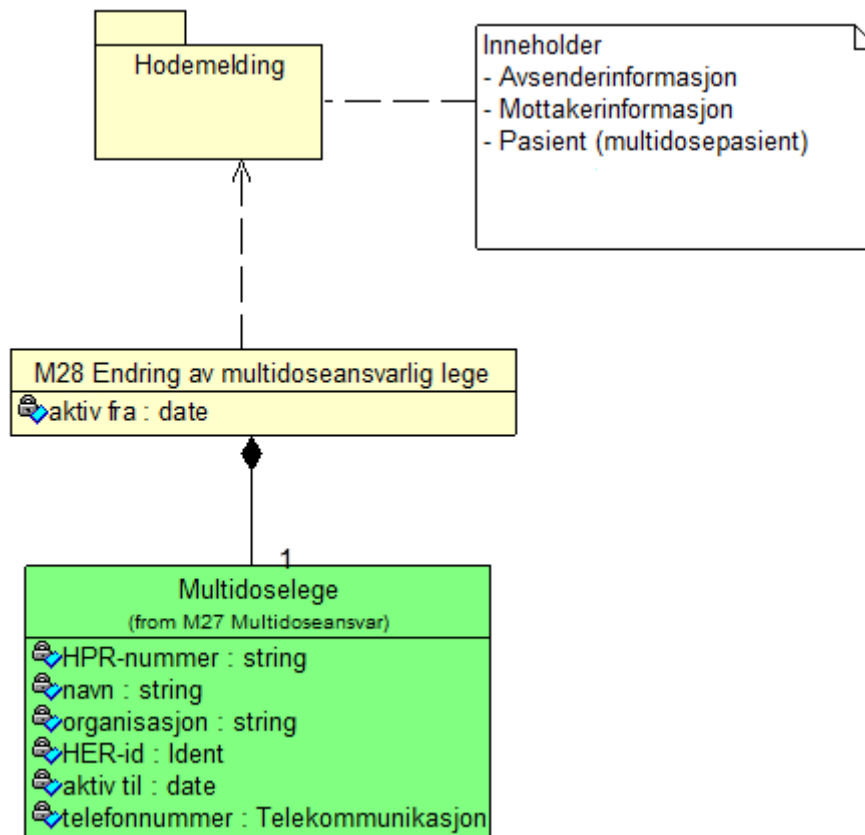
Hodemelding

Inneholder
- Avsenderinformasjon
- Mottakerinformasjon
- Pasient (multidosepasient)

M28 Endring av multidoseansvarlig lege
aktiv fra : date

1

Multidoselege
(from M27 Multidoseansvar)
HPR-nummer : string
navn : string
organisasjon : string
HER-id : Ident
aktiv til : date
telefonnummer : Telekommunikasjon